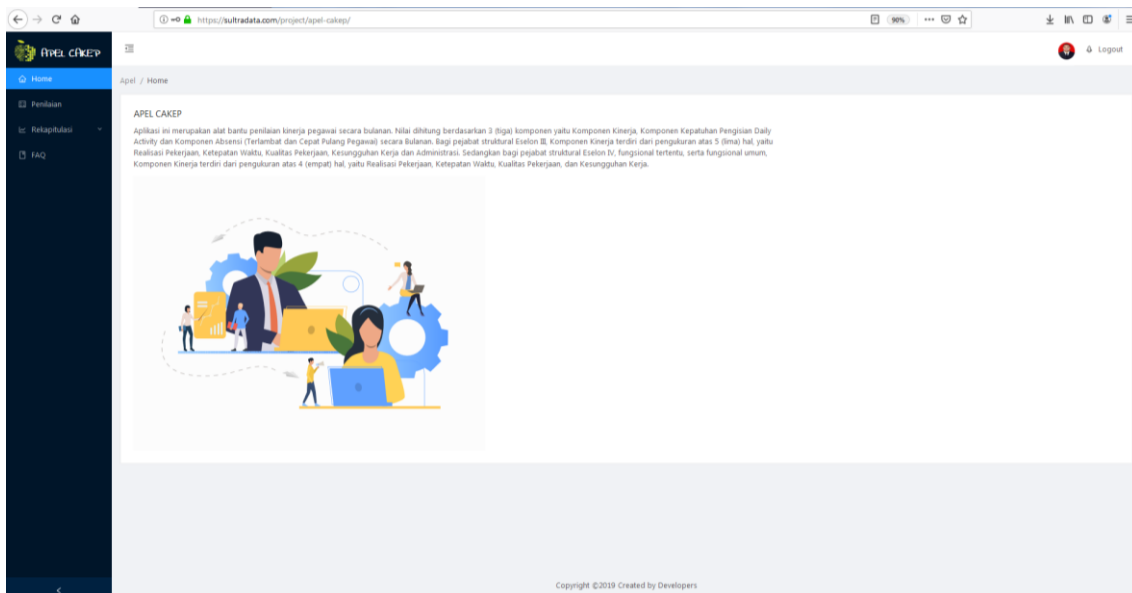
https://sultradata.com/project/apel-cakep/

90%

APEL CAKEP

Logout

Home

Penilaian

Rekapitulasi

FAQ

Apel / Home

APEL CAKEP

Aplikasi ini merupakan alat bantu penilaian kinerja pegawai secara bulanan. Nilai dihitung berdasarkan 3 (tiga) komponen yaitu Komponen Kinerja, Komponen Kepatuhan Pengisian Daily Activity dan Komponen Absensi (Terlambat dan Cepat Pulang Pegawai) secara Bulanan. Bagi pejabat struktural Eselon III, Komponen Kinerja terdiri dari pengukuran atas 5 (lima) hal, yaitu Realisasi Pekerjaan, Ketepatan Waktu, Kualitas Pekerjaan, Kesungguhan Kerja dan Administrasi. Sedangkan bagi pejabat struktural Eselon IV, fungsional tertentu, serta fungsional umum, Komponen Kinerja terdiri dari pengukuran atas 4 (empat) hal, yaitu Realisasi Pekerjaan, Ketepatan Waktu, Kualitas Pekerjaan, dan Kesungguhan Kerja.

Copyright ©2019 Created by Developers